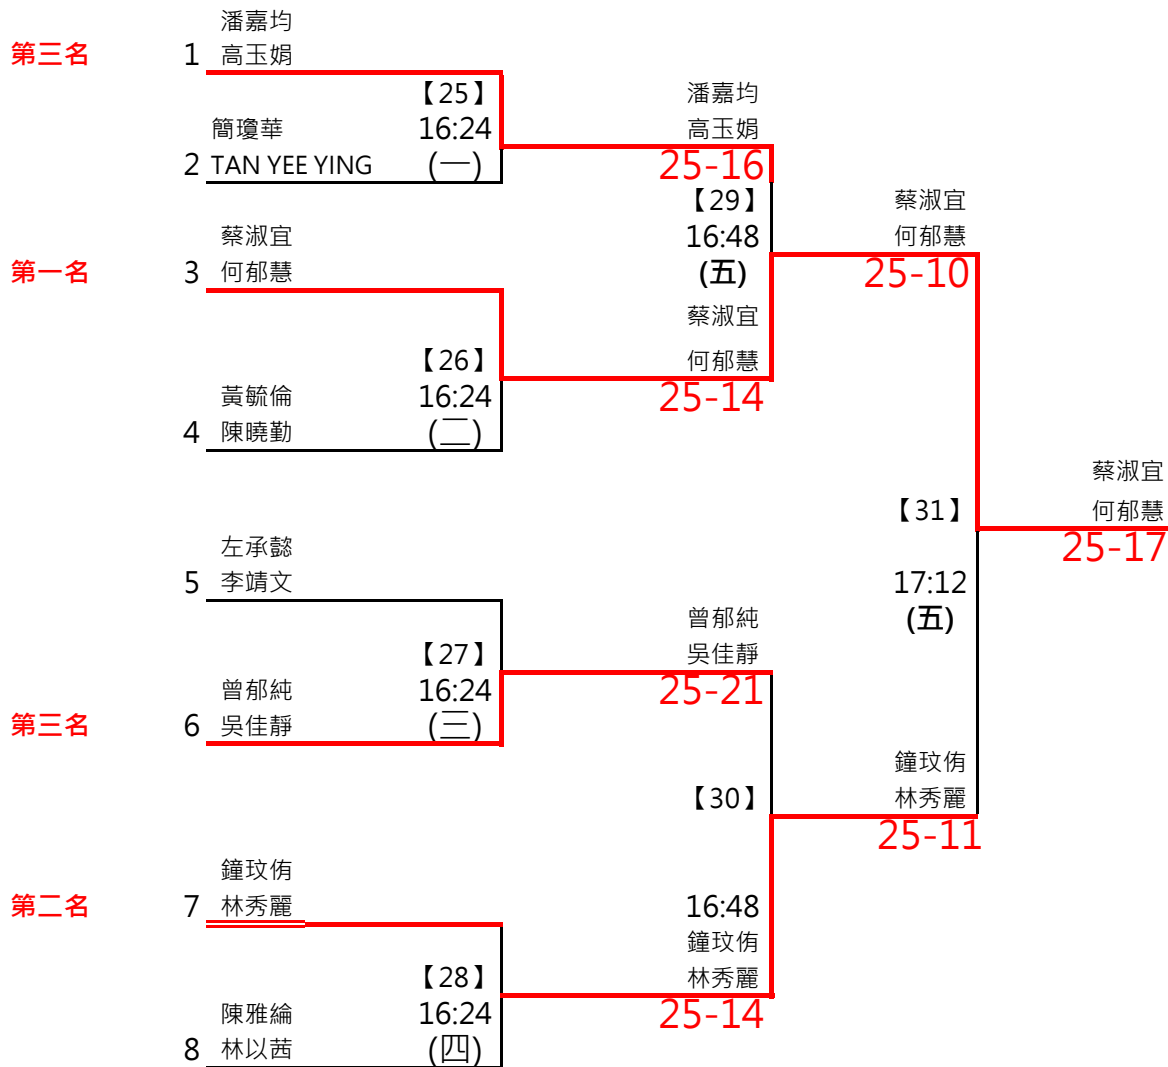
潘嘉均
第三名 1 高玉娟

【25】
簡瓊華 16:24
2 TAN YEE YING (一)

潘嘉均
高玉娟
25-16

【29】
16:48
(五)

蔡淑宜
第一名 3 何郁慧

蔡淑宜
何郁慧
25-14

【26】
黃毓倫 16:24
4 陳曉勤 (二)

蔡淑宜
何郁慧
25-10

蔡淑宜
何郁慧
25-17

【31】
17:12
(五)

左承懿
5 李靖文

曾郁純
吳佳靜
25-21

【27】
曾郁純 16:24
第三名 6 吳佳靜 (三)

鐘玟侑
林秀麗
25-11

【30】

鐘玟侑
第二名 7 林秀麗

16:48
鐘玟侑
林秀麗
25-14

【28】
陳雅綸 16:24
8 林以茜 (四)